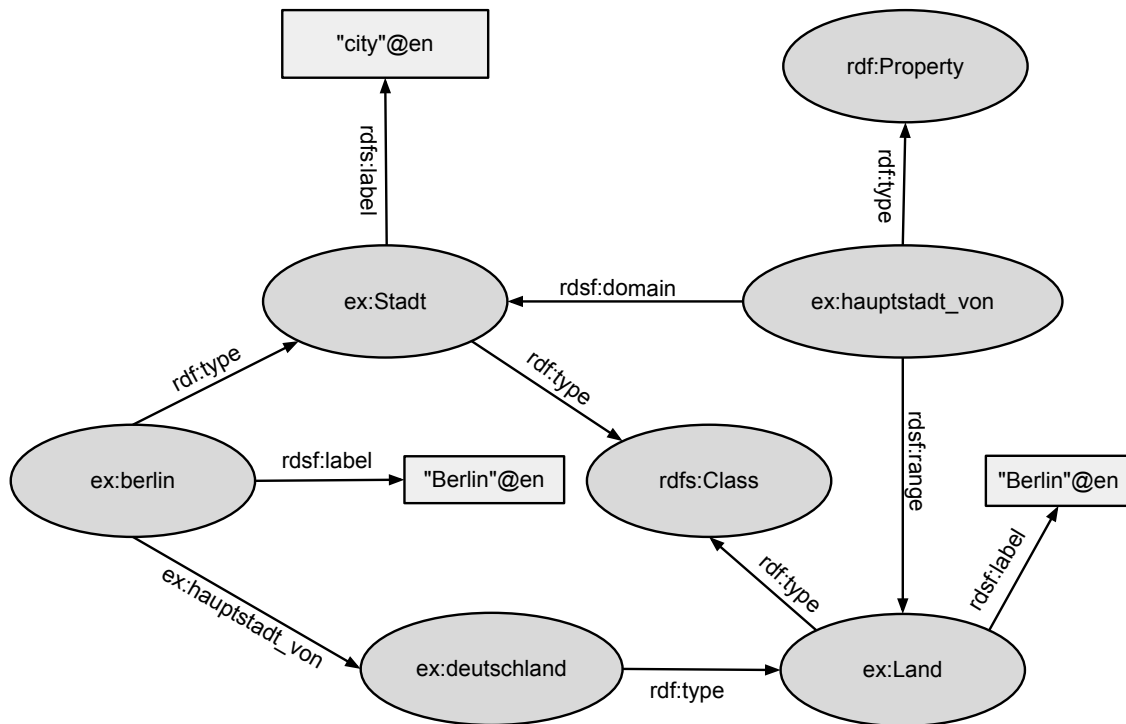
"city"@en

rdf:Property

rdfs:label

rdf:type

ex:Stadt

rdsf:domain

ex:hauptstadt_von

rdf:type

rdf:type

rdsf:range

ex:berlin

rdsf:label

"Berlin"@en

rdfs:Class

"Berlin"@en

rdf:type

rdsf:label

ex:hauptstadt_von

ex:deutschland

rdf:type

ex:Land